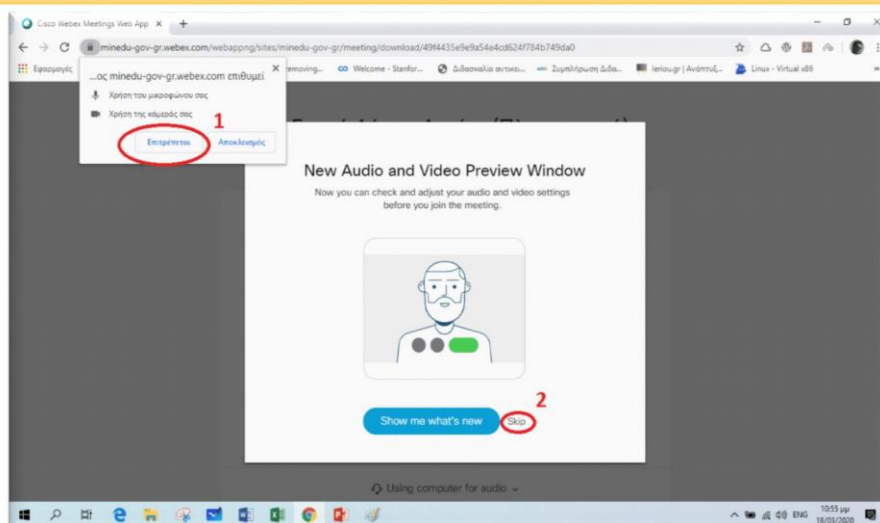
Cisco Webex Meetings Web App ×

minedu-gov-gr.webex.com/webappng/sites/minedu-gov-gr/meeting/download/49f4435e9e9a54e4cd624f784b749da0

Εφαρμογές

...ος minedu-gov-gr.webex.com επιθυμεί

Χρήση του μικροφώνου σας

Χρήση της κάμεράς σας

1

Επιτρέπεται

Αποκλεισμός

emoving...

Welcome - Stanfor...

Διδασκαλία αντικει...

Συμπλήρωση Διδα...

leriou.gr | Ανάπτυξ...

Linux - Virtual x86

New Audio and Video Preview Window

Now you can check and adjust your audio and video settings before you join the meeting.

2

Show me what's new

Skip

Using computer for audio

ENG

10:55 μμ
18/03/2020